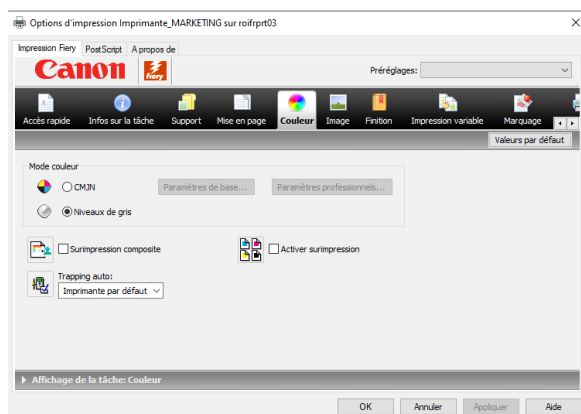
Options d'impression Imprimante_MARKETING sur roifrprt03

Impression Fiery
PostScript
A propos de

Canon
fiery

Préréglages:

Accès rapide
Infos sur la tâche
Support
Mise en page
Couleur
Image
Finition
Impression variable
Marquage

Valeurs par défaut

Mode couleur

CMJN
Paramètres de base...
Paramètres professionnels...

Niveaux de gris

Surimpression composite

Activer surimpression

Trapping auto:
Imprimante par défaut

Affichage de la tâche: Couleur

OK
Annuler
Appliquer
Aide